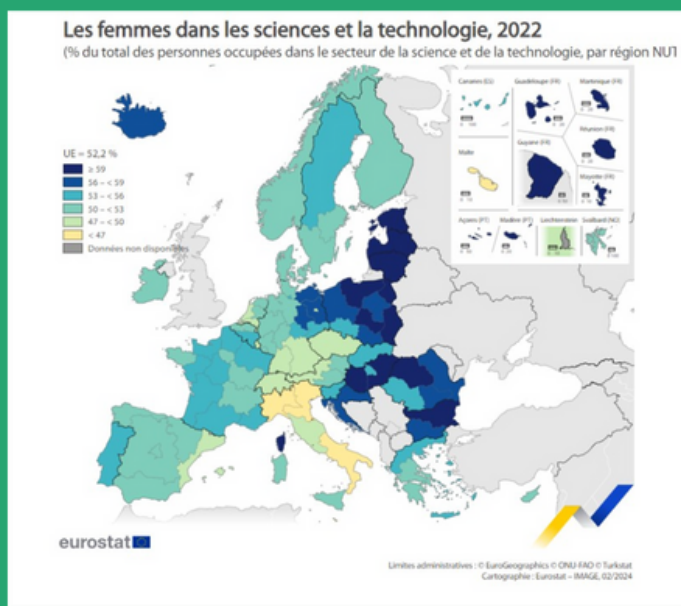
Les femmes dans les sciences et la technologie, 2022

(% du total des personnes occupées dans le secteur de la science et de la technologie, par région NU1

UE = 52,2 %

≥ 59

56 – < 59

53 – < 56

50 – < 53

47 – < 50

< 47

Données non disponibles

Canarias (ES)

Guadeloupe (FR)

Martinique (FR)

Réunion (FR)

Malta

Guyane (FR)

Mayotte (FR)

Açores (PT)

Madeira (PT)

Liechtenstein

Svalbard (NO)

eurostat

Limites administratives : © EuroGeographics © ONU-FAO © Turkstat

Cartographie : Eurostat – IMAGE, 02/2024